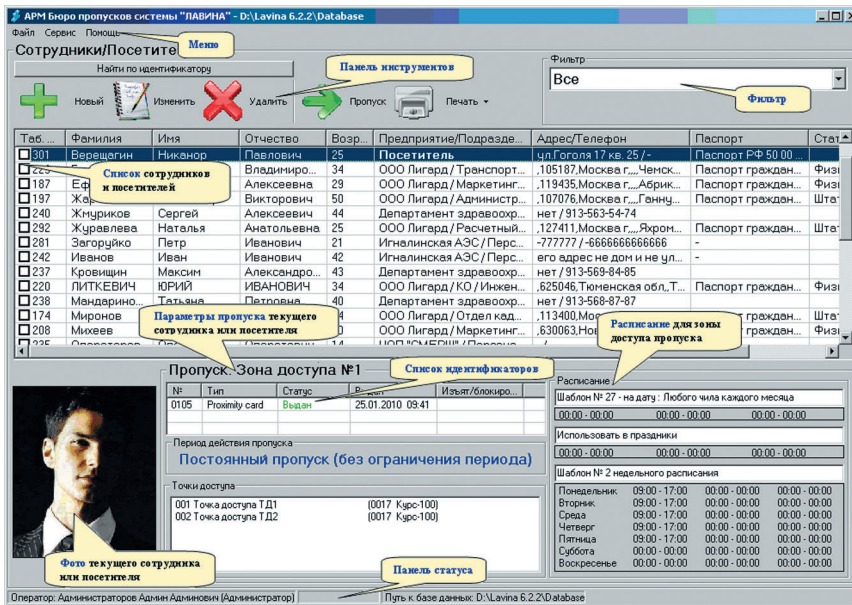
АРМ Бюро пропусков системы "ЛАВИНА" - D:\Lavina 6.2.2\Database

Файл Сервис Помощь

Меню

Сотрудники/Посетите

Найти по идентификатору

Панель инструментов

Новый Изменить Удалить Пропуск Печать

Фильтр

Все

Фильтр

| Таб. ... | Фамилия | Имя | Отчество | Возр... | Предприятие/Подразде... | Адрес/Телефон | Паспорт | Стат |
|---|---|---|---|---|---|---|---|---|
| 301 | Верещагин | Никанор | Павлович | 25 | Посетитель | ул.Гоголя 17 кв. 25 / - | Паспорт РФ 50 00 ... | |
| 22 | | | Владимиро... | 34 | ООО Лигард / Транспорт... | ,105187,Москва г.,,,Ческ... | Паспорт граждан... | Физ |
| 187 | Еф | | Алексеевна | 29 | ООО Лигард / Маркетинг... | ,119435,Москва г.,,,Абрик... | Паспорт граждан... | Физ |
| 197 | Жа | | Викторович | 50 | ООО Лигард / Администр... | ,107076,Москва г.,,,Ганну... | Паспорт граждан... | Шта |
| 240 | Жмуриков | Сергей | Алексеевич | 44 | Департамент здравоохр... | нет / 913-563-54-74 | | |
| 292 | Журавлева | Наталья | Анатольевна | 25 | ООО Лигард / Расчетный... | ,127411,Москва г.,,,Яхром... | Паспорт граждан... | Шта |
| 281 | Загоруйко | Петр | Иванович | 21 | Игналинская АЭС / Перс... | -777777 / -6666666666666 | - | |
| 242 | Иванов | Иван | Иванович | 42 | Игналинская АЭС / Перс... | его адрес не дом и не ул... | - | |
| 237 | Кровищин | Максим | Александро... | 43 | Департамент здравоохр... | нет / 913-569-84-85 | | |
| 220 | ЛИТКЕВИЧ | ЮРИЙ | ИВАНОВИЧ | 34 | ООО Лигард / КО / Инжен... | ,625046,Тюменская обл.,Т... | Паспорт граждан... | Физ |
| 238 | Мандарино... | Татьяна | Петровна | 40 | Департамент здравоохр... | нет / 913-568-87-87 | | |
| 174 | Миронов | | | | ООО Лигард / Отдел кад... | ,113400,Мо... | ...спорт граждан... | Шта |
| 208 | Михеев | | | | ООО Лигард / Маркетинг... | ,630063,Нов... | ...спорт граждан... | Физ |

Список сотрудников и посетителей

Параметры пропуска текущего сотрудника или посетителя

Пропуск. Зона доступа №1

Список идентификаторов

| № | Тип | Статус | Выдан | Изъят/блокиро... |
|---|---|---|---|---|
| 0105 | Proximity card | Выдан | 25.01.2010 09:41 | |

Период действия пропуска

Постоянный пропуск (без ограничения периода)

Точки доступа

001 Точка доступа ТД1 (0017 Курс-100)
002 Точка доступа ТД2 (0017 Курс-100)

Расписание для зоны доступа пропуска

Расписание

Шаблон № 27 - на дату : Любого чила каждого месяца

00:00 - 00:00 00:00 - 00:00 00:00 - 00:00

Использовать в праздники

00:00 - 00:00 00:00 - 00:00 00:00 - 00:00

Шаблон № 2 недельного расписания

| Понедельник | 09:00 - 17:00 | 00:00 - 00:00 | 00:00 - 00:00 |
|---|---|---|---|
| Вторник | 09:00 - 17:00 | 00:00 - 00:00 | 00:00 - 00:00 |
| Среда | 09:00 - 17:00 | 00:00 - 00:00 | 00:00 - 00:00 |
| Четверг | 09:00 - 17:00 | 00:00 - 00:00 | 00:00 - 00:00 |
| Пятница | 09:00 - 17:00 | 00:00 - 00:00 | 00:00 - 00:00 |
| Суббота | 00:00 - 00:00 | 00:00 - 00:00 | 00:00 - 00:00 |
| Воскресенье | 00:00 - 00:00 | 00:00 - 00:00 | 00:00 - 00:00 |

Фото текущего сотрудника или посетителя

Панель статуса

Оператор: Администраторов Админ Админович (Администратор)   Путь к базе данных: D:\Lavina 6.2.2\Database